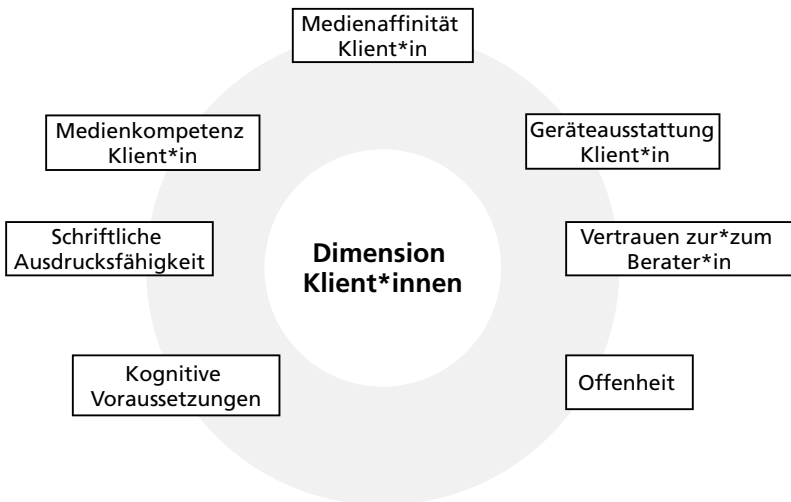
Medienaffinität Klient*in

Geräteausstattung Klient*in

Vertrauen zur*zum Berater*in

Offenheit

Kognitive Voraussetzungen

Schriftliche Ausdrucksfähigkeit

Medienkompetenz Klient*in

Dimension Klient*innen